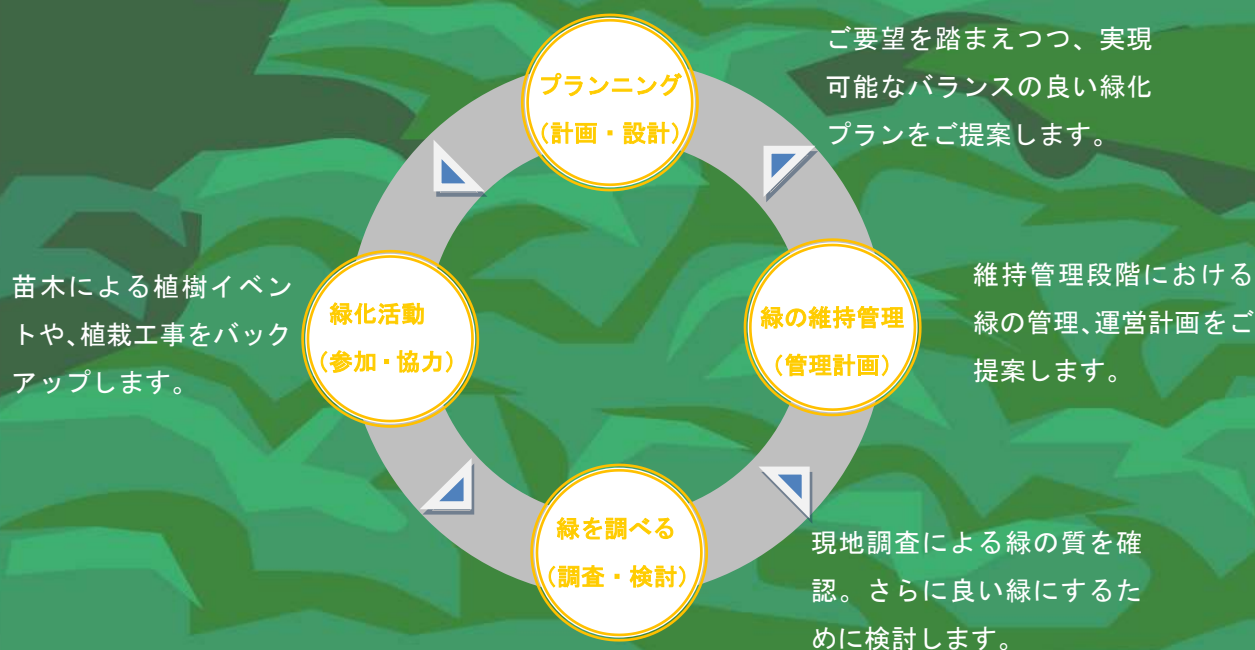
プランニング
（計画・設計）

ご要望を踏まえつつ、実現可能なバランスの良い緑化プランをご提案します。

緑の維持管理
（管理計画）

維持管理段階における緑の管理､運営計画をご提案します。

緑を調べる
（調査・検討）

現地調査による緑の質を確認。さらに良い緑にするために検討します。

緑化活動
（参加・協力）

苗木による植樹イベントや､植栽工事をバックアップします。